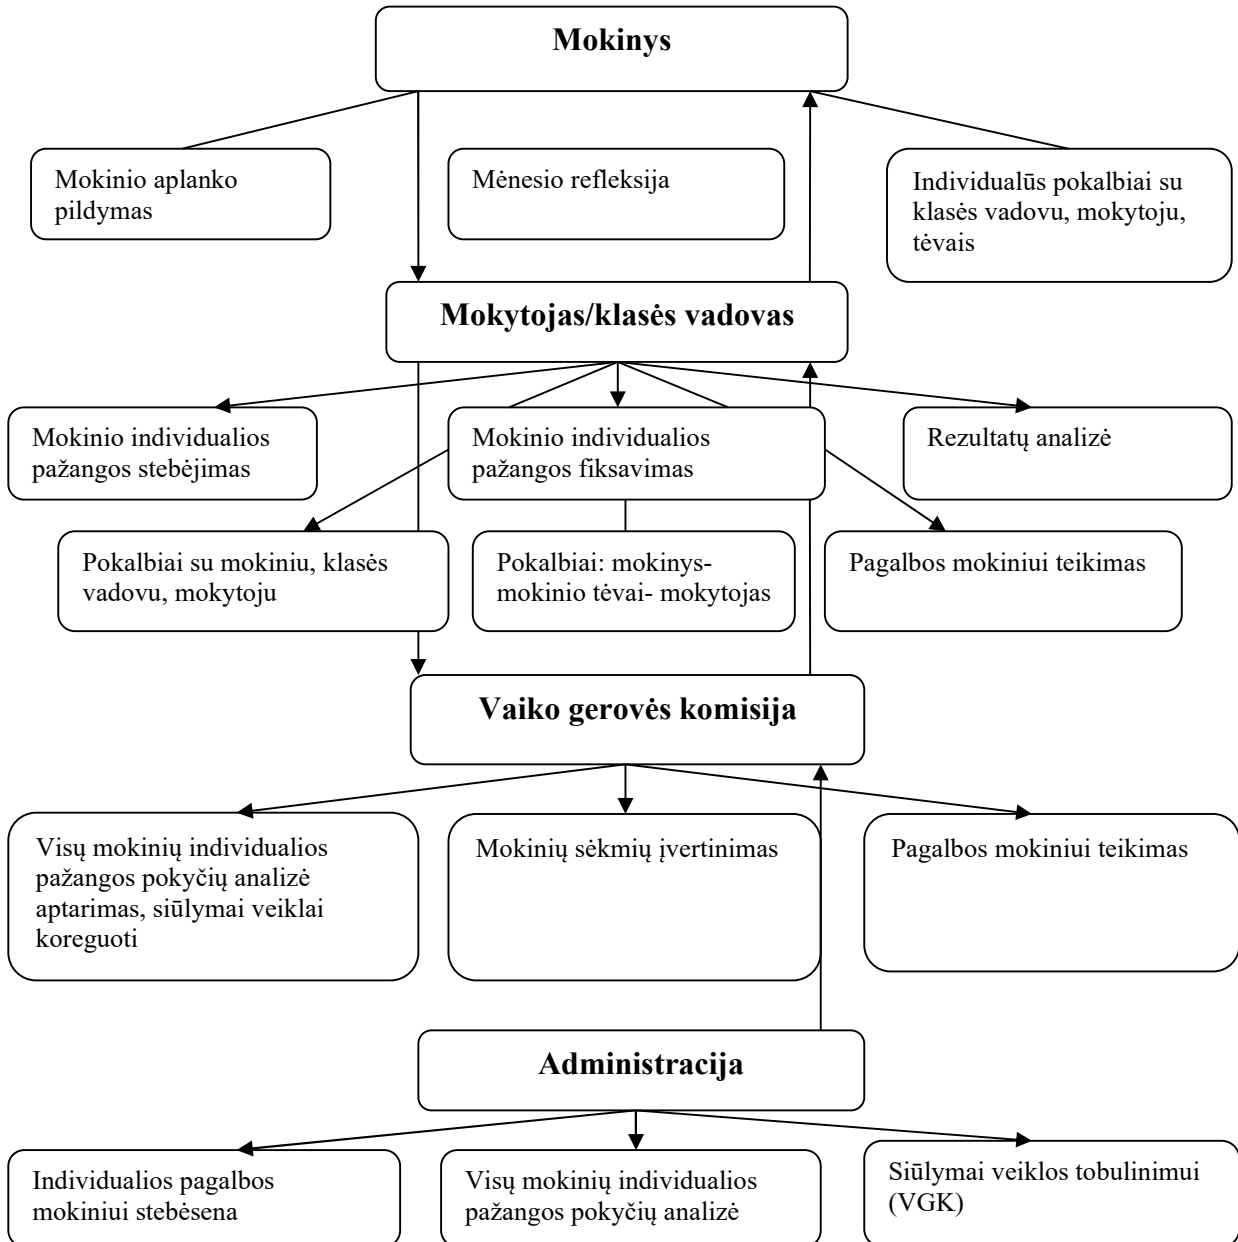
Mokinys

Mokinio aplanko pildymas

Mėnesio refleksija

Individualūs pokalbiai su klasės vadovu, mokytoju, tėvais

Mokytojas/klasės vadovas

Mokinio individualios pažangos stebėjimas

Mokinio individualios pažangos fiksavimas

Rezultatų analizė

Pokalbiai su mokiniu, klasės vadovu, mokytoju

Pokalbiai: mokinys- mokinio tėvai- mokytojas

Pagalbos mokiniui teikimas

Vaiko gerovės komisija

Visų mokinių individualios pažangos pokyčių analizė aptarimas, siūlymai veiklai koreguoti

Mokinių sėkmių įvertinimas

Pagalbos mokiniui teikimas

Administracija

Individualios pagalbos mokiniui stebėsena

Visų mokinių individualios pažangos pokyčių analizė

Siūlymai veiklos tobulinimui (VGK)